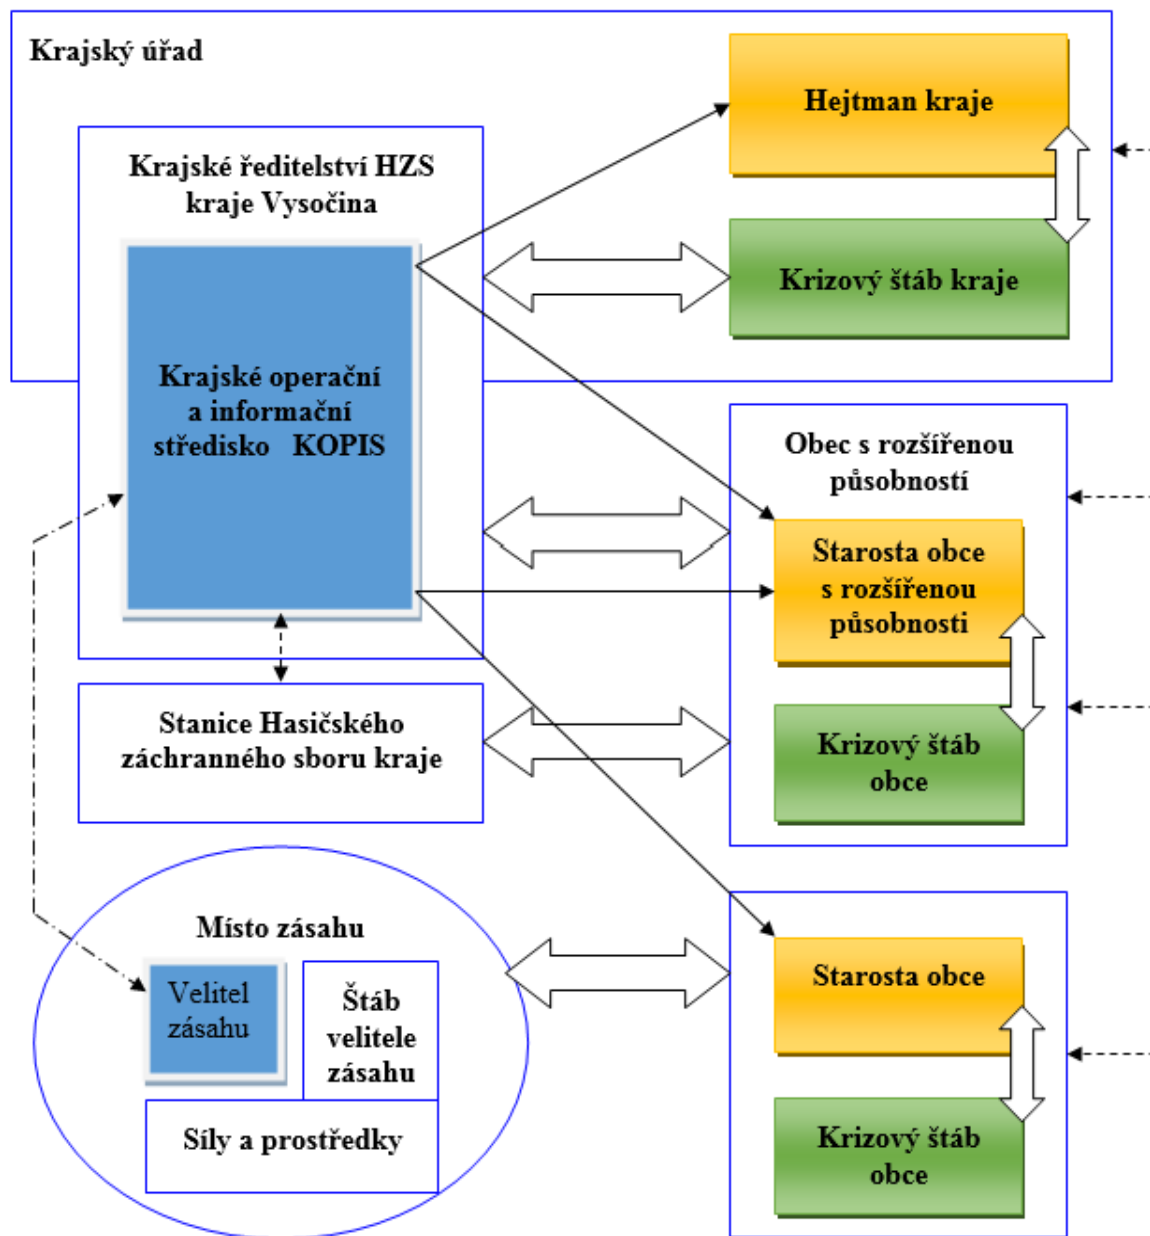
Krajský úřad

Krajské ředitelství HZS kraje Vysočina

Krajské operační a informační středisko KOPIS

Hejtman kraje

Krizový štáb kraje

Obec s rozšířenou působností

Starosta obce s rozšířenou působnosti

Krizový štáb obce

Stanice Hasičského záchranného sboru kraje

Místo zásahu

Velitel zásahu

Štáb velitele zásahu

Síly a prostředky

Starosta obce

Krizový štáb obce